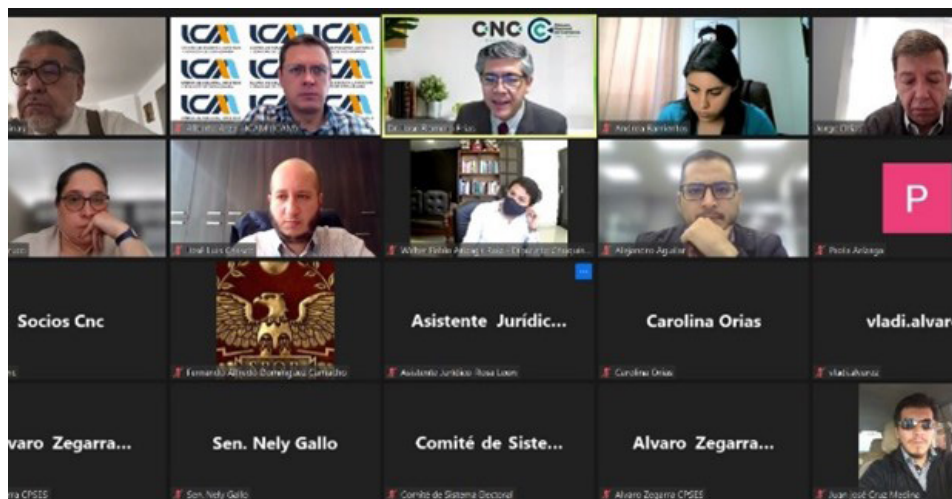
ICA ICA ICA
ICA ICA ICA
ICA ICA ICA
CNC
Alberto Arce ICAM/ICAMEX
Dr. José Ramón Frías
Andrea Barrientos
Jorge Ortiz
José Luis Cervantes
Walter Fabián Arteaga Ruiz - Derecho Chuquisaca
Alejandro Aguilar
P
Paola Arteaga
Socios Cnc
Fernando Alfredo Domínguez Camacho
Asistente Jurídic...
Asistente Jurídico Rosa León
Carolina Orias
Carolina Orias
vladi.alvar
vladi.alvarez
varo Zegarra...
ra CPSES
Sen. Nely Gallo
Sen. Nely Gallo
Comité de Siste...
Comité de Sistema Electoral
Alvaro Zegarra...
Alvaro Zegarra CPSES
Juan José Cruz Medina